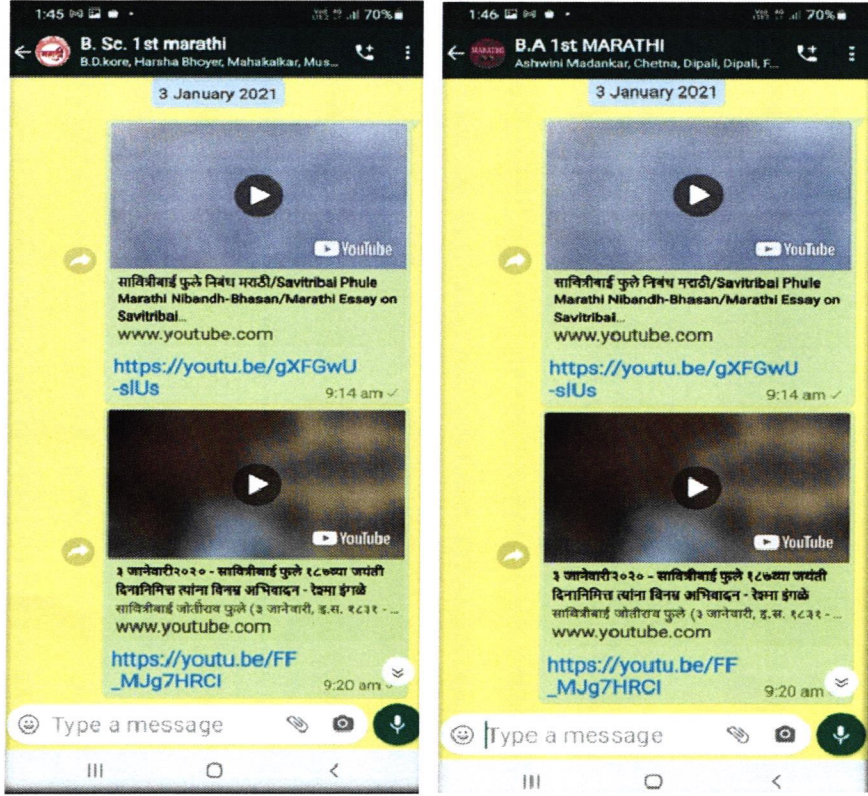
1:45 70%

B. Sc. 1st marathi
B.D.kore, Harsha Bhoyer, Mahakalkar, Mus...

3 January 2021

YouTube

सावित्रीबाई फुले निबंध मराठी/Savitribai Phule Marathi Nibandh-Bhasan/Marathi Essay on Savitribai...
www.youtube.com

https://youtu.be/gXFGwU-slUs
9:14 am

YouTube

३ जानेवारी२०२० - सावित्रीबाई फुले १८७व्या जयंती दिनानिमित्त त्यांना विनम्र अभिवादन - रेश्मा इंगळे
सावित्रीबाई जोतीराव फुले (३ जानेवारी, इ.स. १८३१ - ...
www.youtube.com

https://youtu.be/FF_MJg7HRCI
9:20 am

Type a message

1:46 70%

B.A 1st MARATHI
Ashwini Madankar, Chetna, Dipali, Dipali, F...

3 January 2021

YouTube

सावित्रीबाई फुले निबंध मराठी/Savitribai Phule Marathi Nibandh-Bhasan/Marathi Essay on Savitribai...
www.youtube.com

https://youtu.be/gXFGwU-slUs
9:14 am

YouTube

३ जानेवारी२०२० - सावित्रीबाई फुले १८७व्या जयंती दिनानिमित्त त्यांना विनम्र अभिवादन - रेश्मा इंगळे
सावित्रीबाई जोतीराव फुले (३ जानेवारी, इ.स. १८३१ - ...
www.youtube.com

https://youtu.be/FF_MJg7HRCI
9:20 am

Type a message